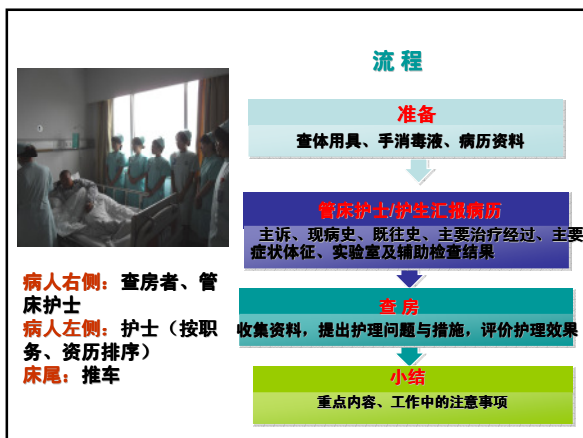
流 程

准备

查体用具、手消毒液、病历资料

管床护士/护生汇报病历

主诉、现病史、既往史、主要治疗经过、主要症状体征、实验室及辅助检查结果

查 房

收集资料，提出护理问题与措施，评价护理效果

小结

重点内容、工作中的注意事项

病人右侧：查房者、管床护士

病人左侧：护士（按职务、资历排序）

床尾：推车